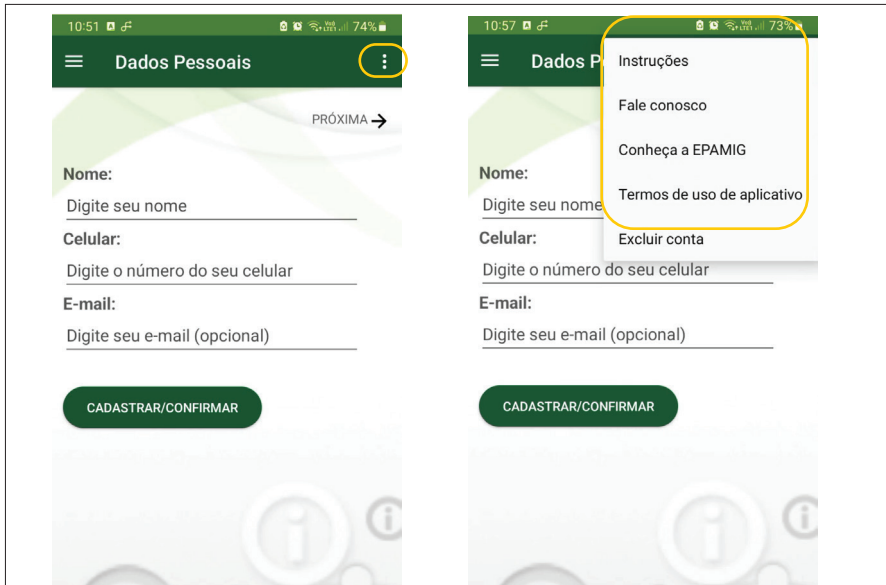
10:51 74%

Dados Pessoais

PRÓXIMA →

Nome:

Digite seu nome

Celular:

Digite o número do seu celular

E-mail:

Digite seu e-mail (opcional)

CADASTRAR/CONFIRMAR

10:57 73%

Dados P

Instruções

Fale conosco

Conheça a EPAMIG

Termos de uso de aplicativo

Excluir conta

Nome:

Digite seu nome

Celular:

Digite o número do seu celular

E-mail:

Digite seu e-mail (opcional)

CADASTRAR/CONFIRMAR